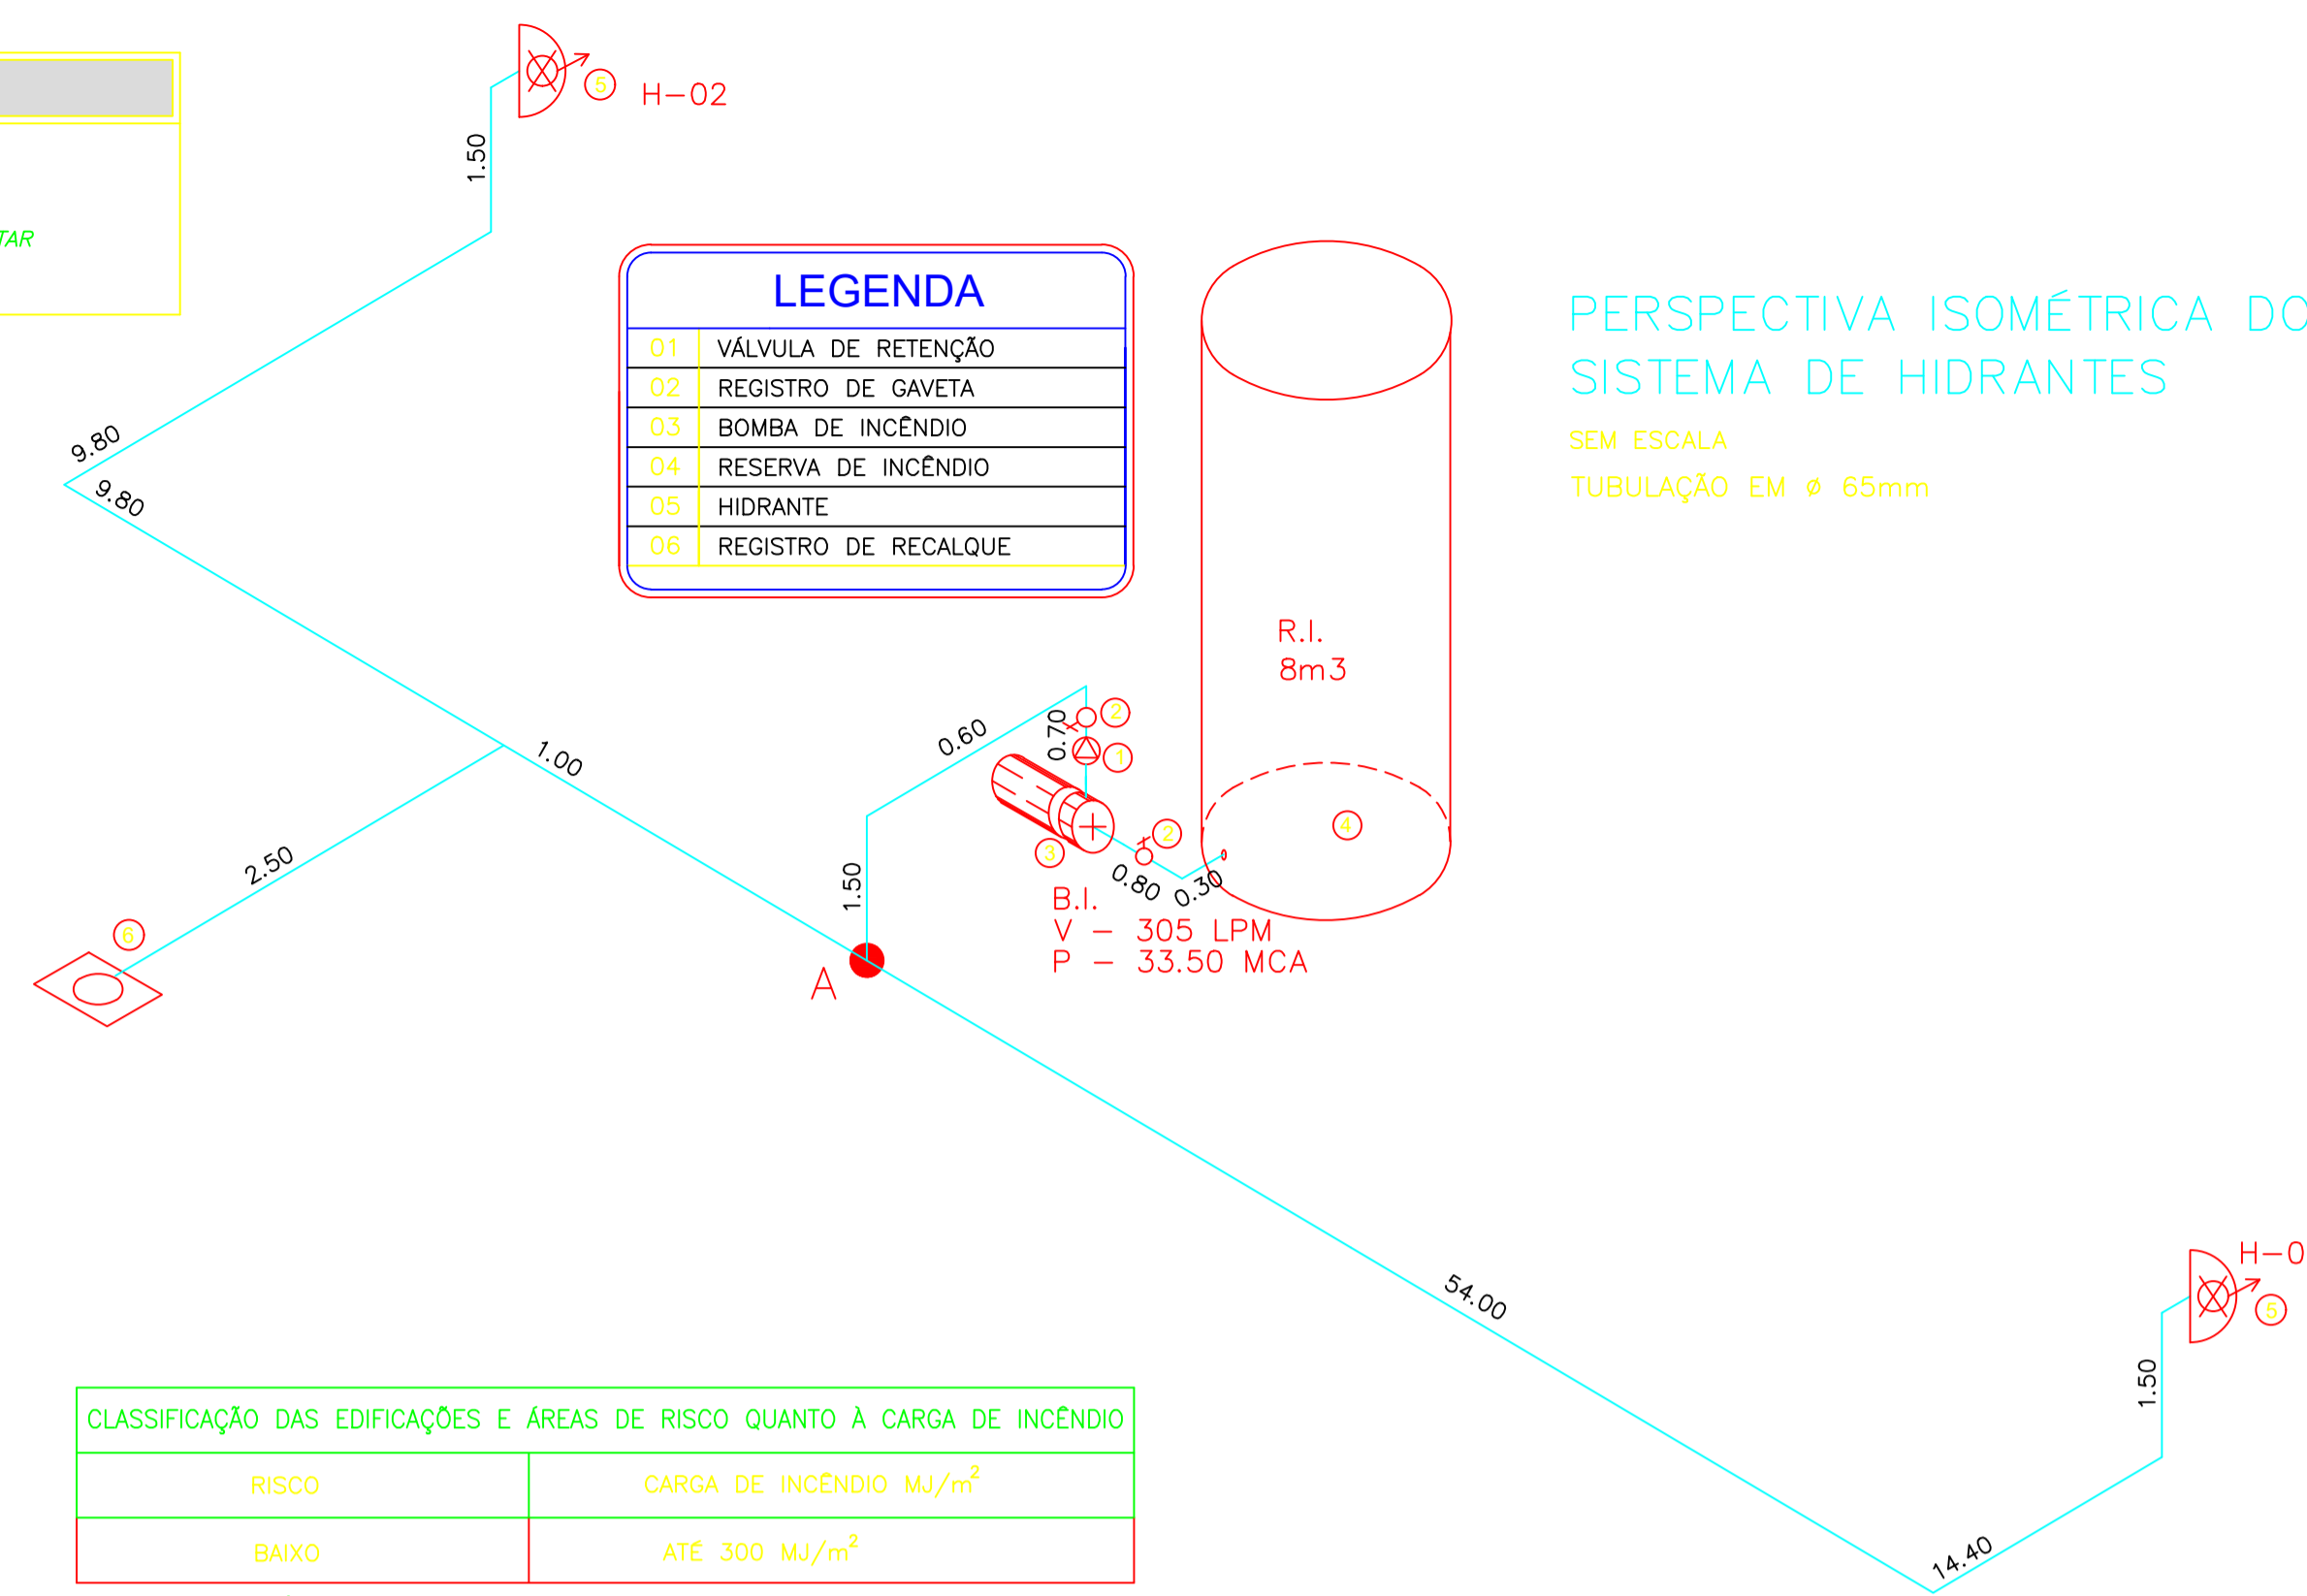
TAR

5 H–02

1.50

LEGENDA

| 01 | VÁLVULA DE RETENÇÃO |
|---|---|
| 02 | REGISTRO DE GAVETA |
| 03 | BOMBA DE INCÊNDIO |
| 04 | RESERVA DE INCÊNDIO |
| 05 | HIDRANTE |
| 06 | REGISTRO DE RECALQUE |

PERSPECTIVA ISOMÉTRICA DC
SISTEMA DE HIDRANTES

SEM ESCALA

TUBULAÇÃO EM ø 65mm

9.80

9.80

R.I.
8m3

0.60

0.70

2

1

1.00

3

2

4

2.50

1.50

0.80

0.30

B.I.
V – 305 LPM
P – 33.50 MCA

6

A

54.00

H–0

5

1.50

14.40

| CLASSIFICAÇÃO DAS EDIFICAÇÕES E ÁREAS DE RISCO QUANTO À CARGA DE INCÊNDIO | |
|---|---|
| RISCO | CARGA DE INCÊNDIO MJ/$m^2$ |
| BAIXO | ATÉ 300 MJ/$m^2$ |